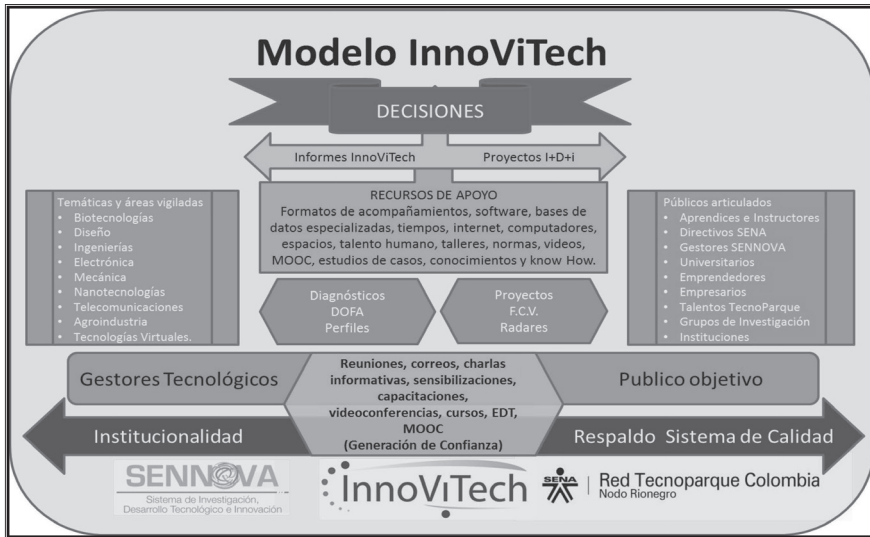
Modelo InnoViTech

DECISIONES

Informes InnoViTech

Proyectos I+D+i

RECURSOS DE APOYO
Formatos de acompañamientos, software, bases de datos especializadas, tiempos, internet, computadores, espacios, talento humano, talleres, normas, videos, MOOC, estudios de casos, conocimientos y know How.

Temáticas y áreas vigiladas
- Biotecnologías
- Diseño
- Ingenierías
- Electrónica
- Mecánica
- Nanotecnologías
- Telecomunicaciones
- Agroindustria
- Tecnologías Virtuales.

Públicos articulados
- Aprendices e Instructores
- Directivos SENA
- Gestores SENNOVA
- Universitarios
- Emprendedores
- Empresarios
- Talentos TecnoParque
- Grupos de Investigación
- Instituciones

Diagnósticos
DOFA
Perfiles

Proyectos
F.C.V.
Radares

Gestores Tecnológicos

Reuniones, correos, charlas informativas, sensibilizaciones, capacitaciones, videoconferencias, cursos, EDT, MOOC
(Generación de Confianza)

Publico objetivo

Institucionalidad

Respaldo Sistema de Calidad

SENNOVA
Sistema de Investigación, Desarrollo Tecnológico e Innovación

InnoViTech

SENA

Red Tecnoparque Colombia
Nodo Rionegro